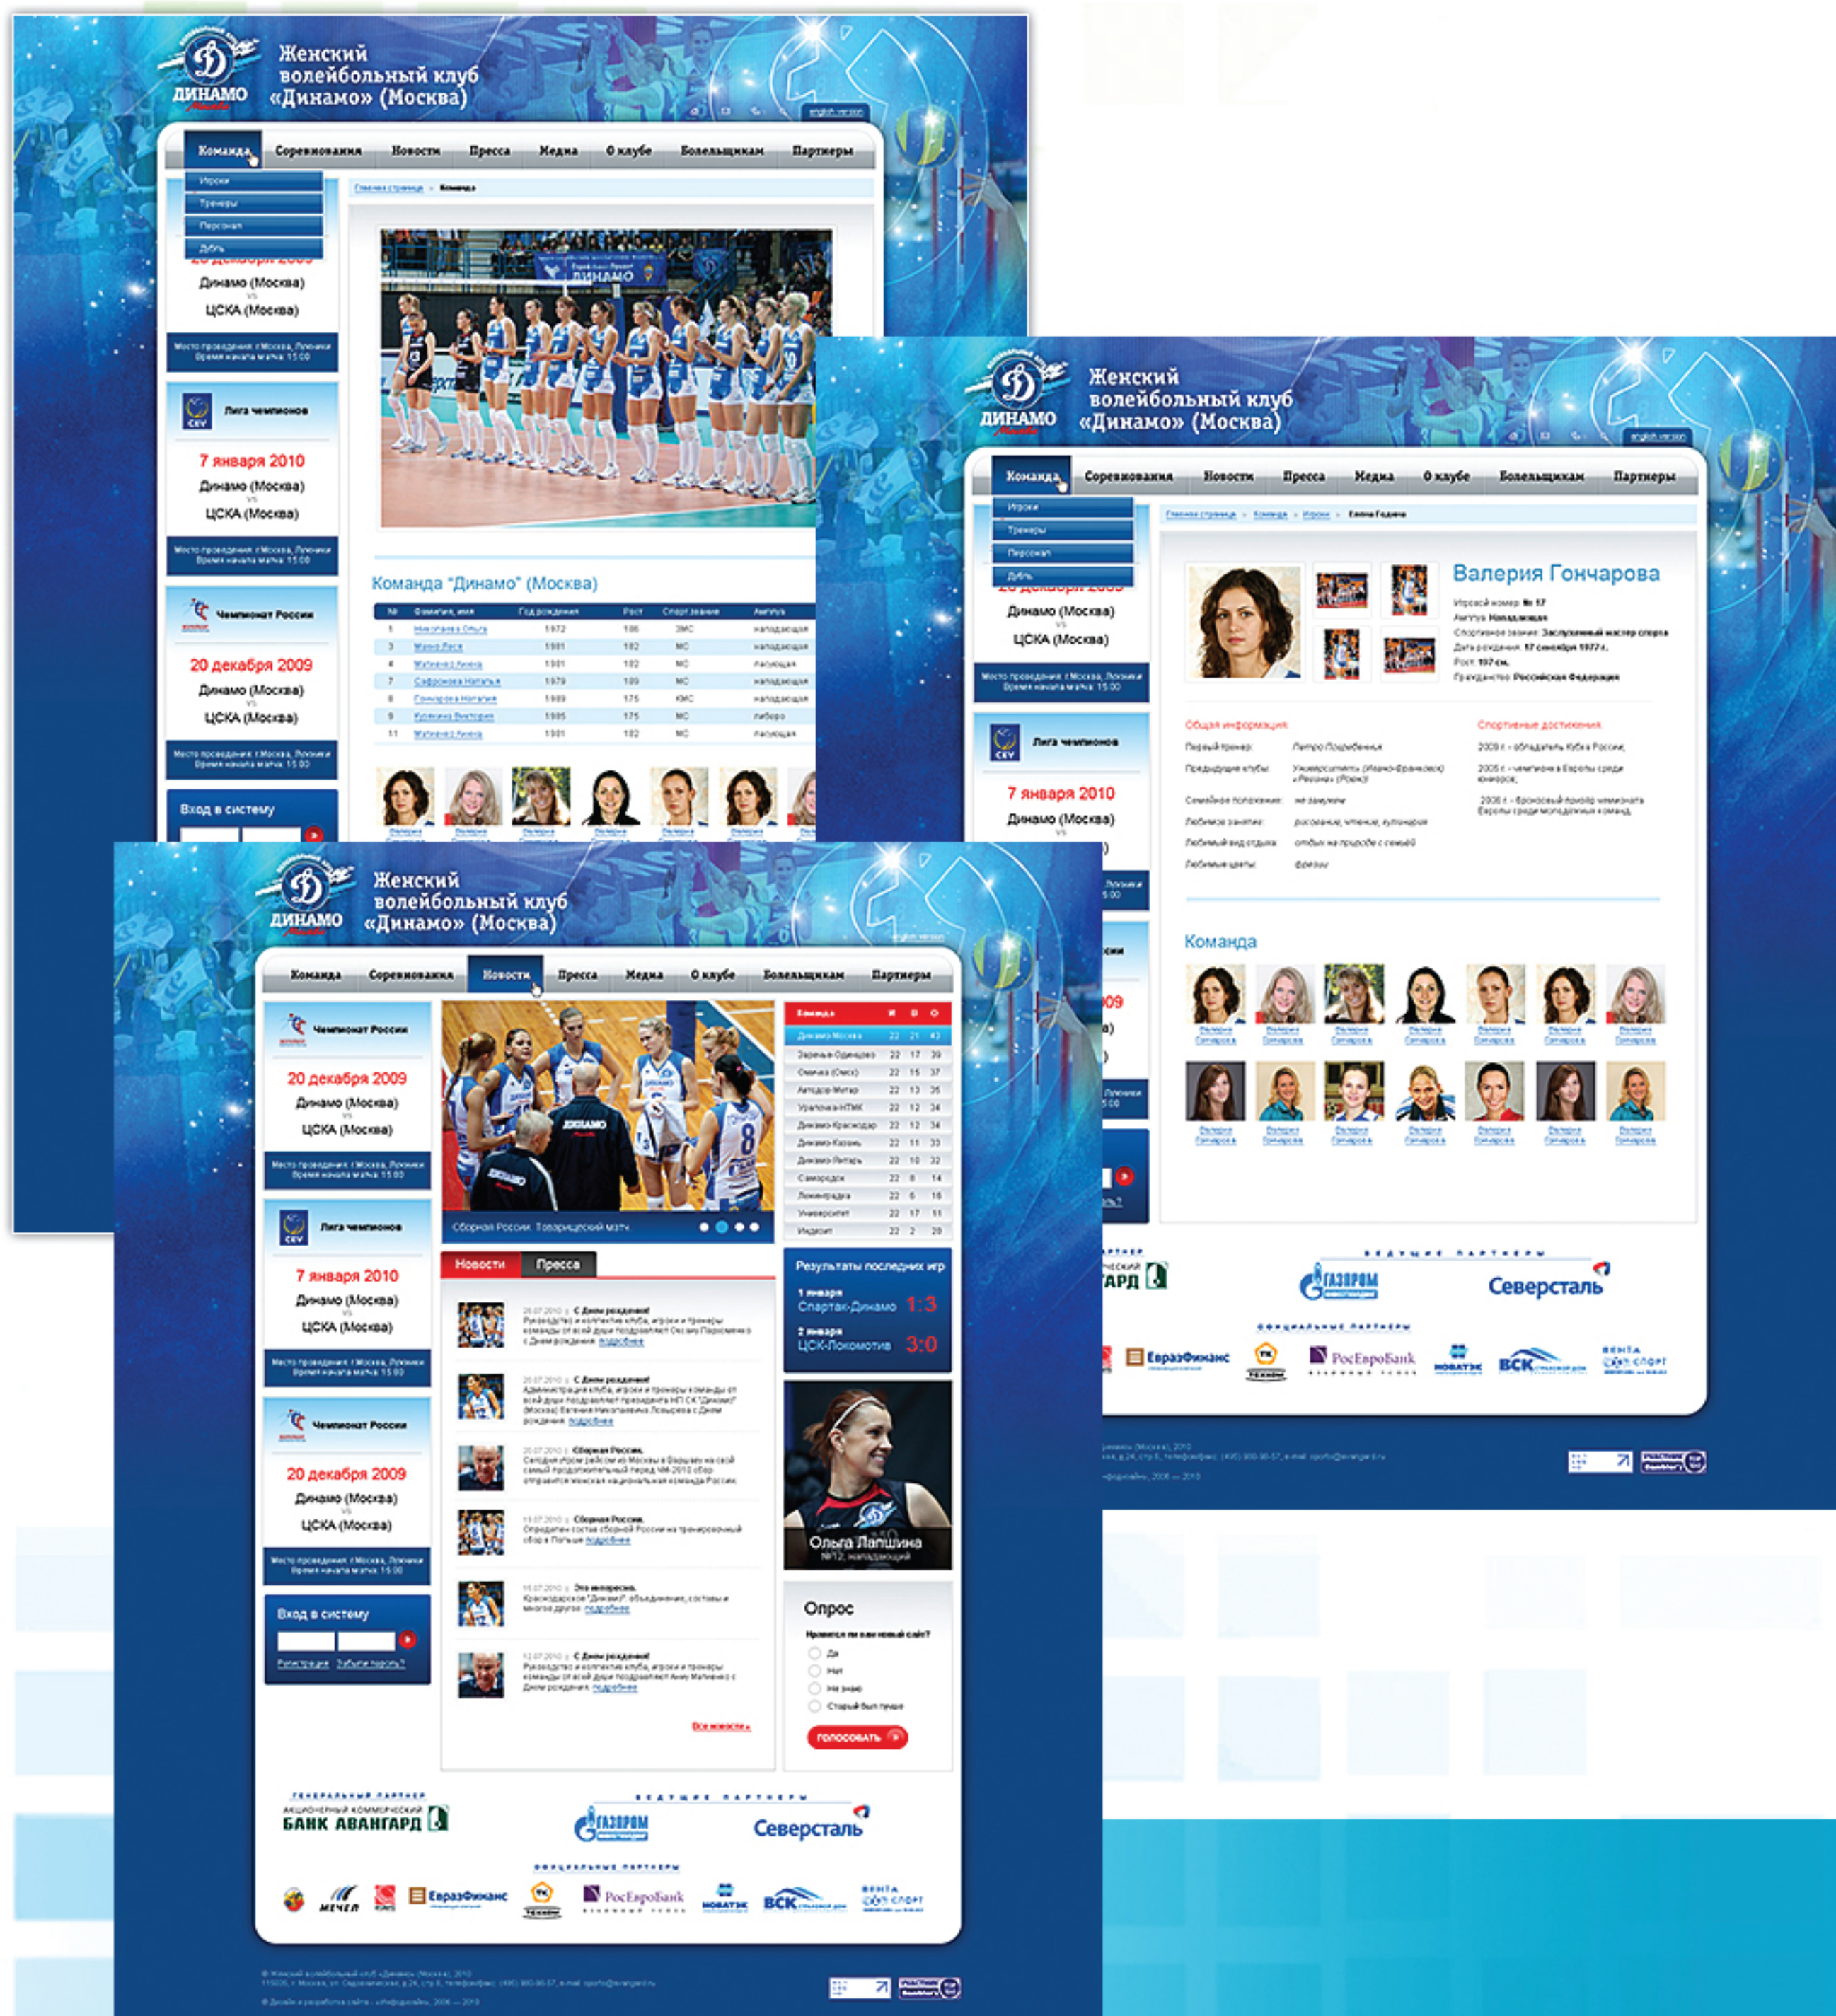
ДИНАМО
Женский волейбольный клуб «Динамо» (Москва)

Команда Соревнования Новости Пресса Медиа О клубе Болельщикам Партнеры

Игроки
Тренеры
Персонал
Дубль

Главная страница > Команда

Динамо (Москва)
vs
ЦСКА (Москва)

Лига чемпионов
7 января 2010
Динамо (Москва)
vs
ЦСКА (Москва)

Чемпионат России
20 декабря 2009
Динамо (Москва)
vs
ЦСКА (Москва)

Вход в систему

Команда "Динамо" (Москва)

| № | Фамилия, имя | Год рождения | Рост | Спорт.звание | Амплуа |
|---|---|---|---|---|---|
| 1 | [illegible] | 1972 | 186 | ЗМС | нападающая |
| 3 | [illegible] | 1981 | 182 | МС | нападающая |
| 4 | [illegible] | 1981 | 182 | МС | пасующая |
| 7 | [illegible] | 1979 | 189 | МС | нападающая |
| 8 | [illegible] | 1989 | 175 | КМС | нападающая |
| 9 | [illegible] | 1985 | 175 | МС | либеро |
| 11 | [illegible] | 1981 | 182 | МС | пасующая |

Женский волейбольный клуб «Динамо» (Москва)

Главная страница > Команда > Игроки > Елена Година

Валерия Гончарова
Игровой номер: № 17
Амплуа: Нападающая
Спортивное звание: Заслуженный мастер спорта
Дата рождения: 17 сентября 1977 г.
Рост: 192 см.
Гражданство: Российская Федерация

Общая информация
Спортивные достижения

Команда

Валерия Гончарова

ведущие партнеры
ГАЗПРОМ
Северсталь
официальные партнеры
ЕвразФинанс
РосЕвроБанк
НОВАТЭК
ВСК

Женский волейбольный клуб «Динамо» (Москва)

Команда Соревнования Новости Пресса Медиа О клубе Болельщикам Партнеры

Чемпионат России
20 декабря 2009
Динамо (Москва)
vs
ЦСКА (Москва)

Лига чемпионов
7 января 2010
Динамо (Москва)
vs
ЦСКА (Москва)

Чемпионат России
20 декабря 2009
Динамо (Москва)
vs
ЦСКА (Москва)

Вход в систему
Регистрация Забыли пароль?

Сборная России. Товарищеский матч

| Команда | И | В | О |
|---|---|---|---|
| Динамо Москва | 22 | 21 | 43 |
| Заречье-Одинцово | 22 | 17 | 39 |
| Омичка (Омск) | 22 | 15 | 37 |
| Автодор-Метар | 22 | 13 | 35 |
| Уралочка-НТМК | 22 | 12 | 34 |
| Динамо-Краснодар | 22 | 12 | 34 |
| Динамо-Казань | 22 | 11 | 33 |
| Динамо-Янтарь | 22 | 10 | 32 |
| Самородок | 22 | 8 | 14 |
| Ленинградка | 22 | 6 | 16 |
| Университет | 22 | 17 | 11 |
| Индезит | 22 | 2 | 28 |

Новости Пресса

С Днем рождения!
С Днем рождения!
Сборная России.
Сборная России.
Это интересно.
С Днем рождения!

Все новости

Результаты последних игр
1 января
Спартак-Динамо 1:3
2 января
ЦСК-Локомотив 3:0

Ольга Лапшина
№12, нападающая

Опрос
Нравится ли вам новый сайт?
Да
Нет
Не знаю
Старый был лучше
голосовать

генеральный партнер
акционерный коммерческий БАНК АВАНГАРД
ведущие партнеры
ГАЗПРОМ
Северсталь
официальные партнеры
МЕЧЕЛ
ЕвразФинанс
ТЕХНОМ
РосЕвроБанк
НОВАТЭК
ВСК
ВЕНТА СПОРТ